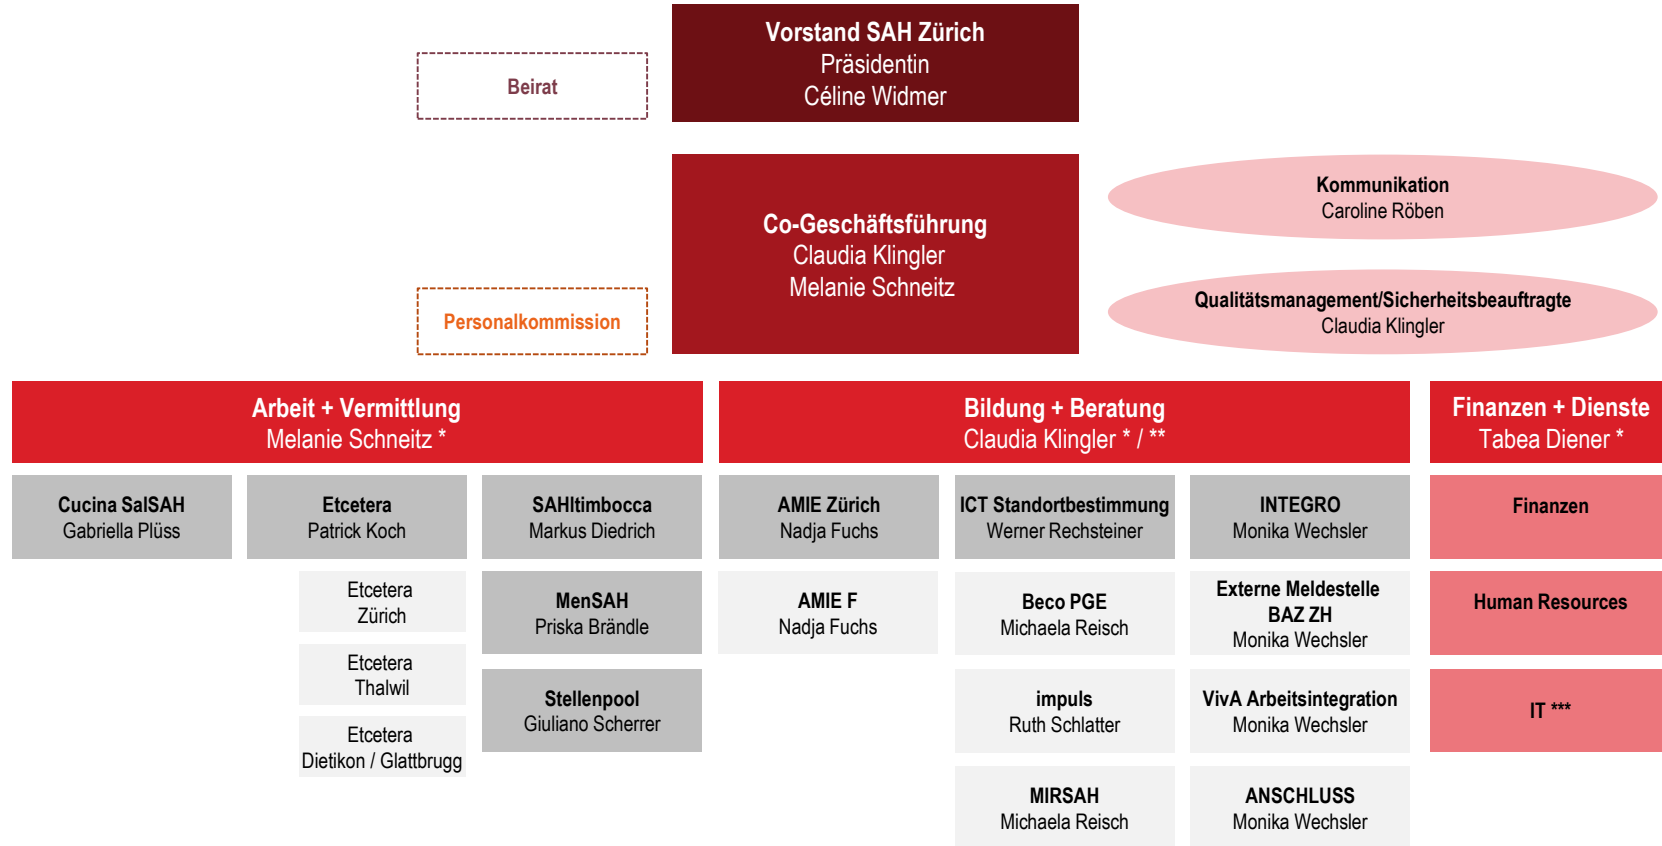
Beirat

Vorstand SAH Zürich
Präsidentin
Céline Widmer

Co-Geschäftsführung
Claudia Klingler
Melanie Schneitz

Kommunikation
Caroline Röben

Personalkommission

Qualitätsmanagement/Sicherheitsbeauftragte
Claudia Klingler

Arbeit + Vermittlung
Melanie Schneitz *

Bildung + Beratung
Claudia Klingler * / **

Finanzen + Dienste
Tabea Diener *

Cucina SalSAH
Gabriella Plüss

Etcetera
Patrick Koch

Etcetera
Zürich

Etcetera
Thalwil

Etcetera
Dietikon / Glattbrugg

SAHltimbocca
Markus Diedrich

MenSAH
Priska Brändle

Stellenpool
Giuliano Scherrer

AMIE Zürich
Nadja Fuchs

AMIE F
Nadja Fuchs

ICT Standortbestimmung
Werner Rechsteiner

Beco PGE
Michaela Reisch

impuls
Ruth Schlatter

MIRSAH
Michaela Reisch

INTEGRO
Monika Wechsler

Externe Meldestelle
BAZ ZH
Monika Wechsler

VivA Arbeitsintegration
Monika Wechsler

ANSCHLUSS
Monika Wechsler

Finanzen

Human Resources

IT ***